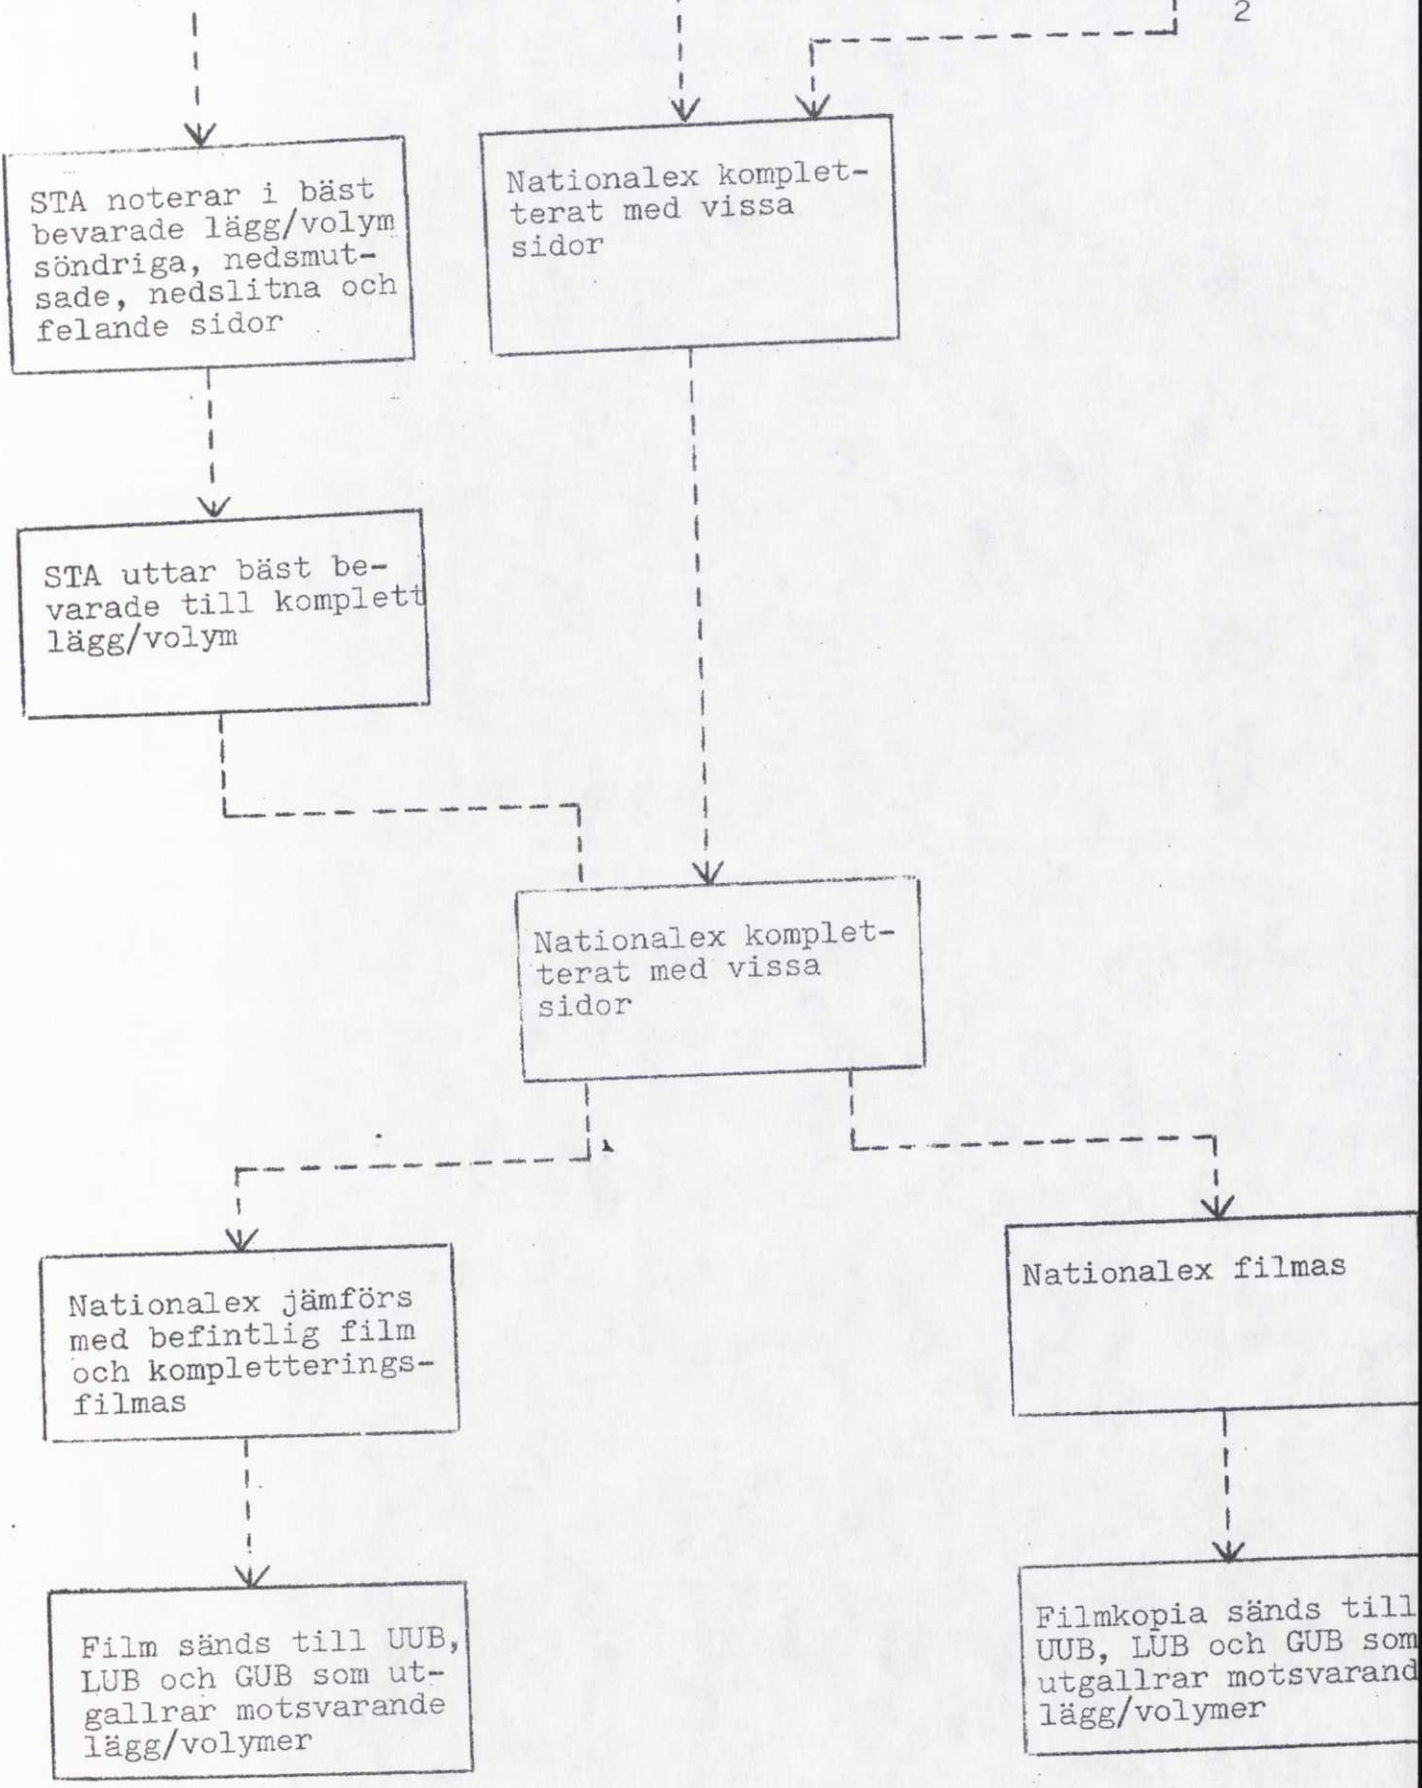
2

STA noterar i bäst bevarade lägg/volym söndriga, nedsmutsade, nedslitna och felande sidor

Nationalex kompletterat med vissa sidor

STA uttar bäst bevarade till komplett lägg/volym

Nationalex kompletterat med vissa sidor

Nationalex jämförs med befintlig film och kompletteringsfilmas

Nationalex filmas

Film sänds till UUB, LUB och GUB som utgallrar motsvarande lägg/volymer

Filmkopia sänds till UUB, LUB och GUB som utgallrar motsvarand lägg/volymer